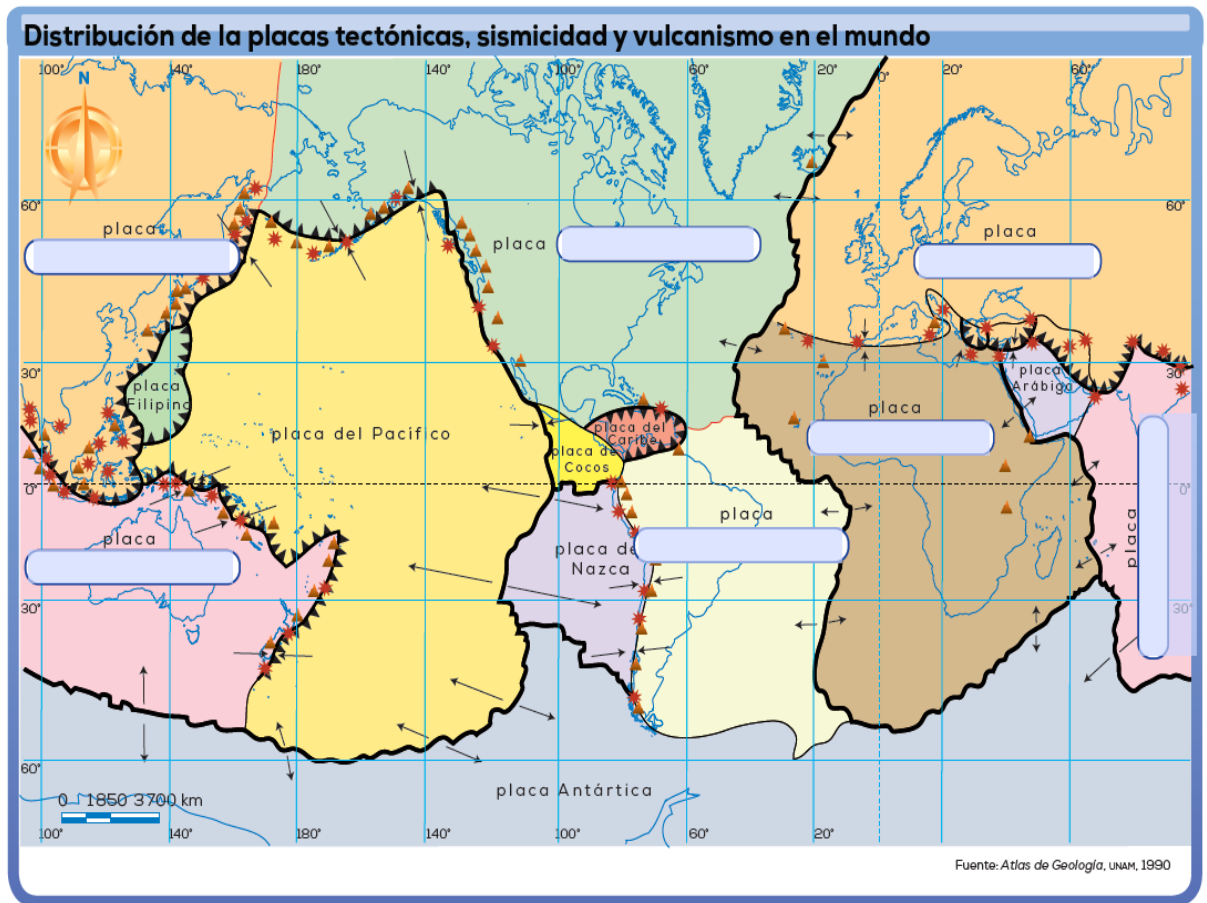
Distribución de la placas tectónicas, sismicidad y vulcanismo en el mundo

100° 140° 180° 140° 100° 60° 20° 0° 20° 60°

N

60° 60°

placa

placa

placa

placa Filipina

placa del Pacífico

placa del Caribe

placa de Cocos

placa Arábiga

placa

30° 30°

0° 0°

placa

placa

placa de Nazca

placa

30° 30°

60°

placa Antártica

0 1850 3700 km

100° 140° 180° 140° 100° 60° 20°

Fuente: Atlas de Geología, UNAM, 1990